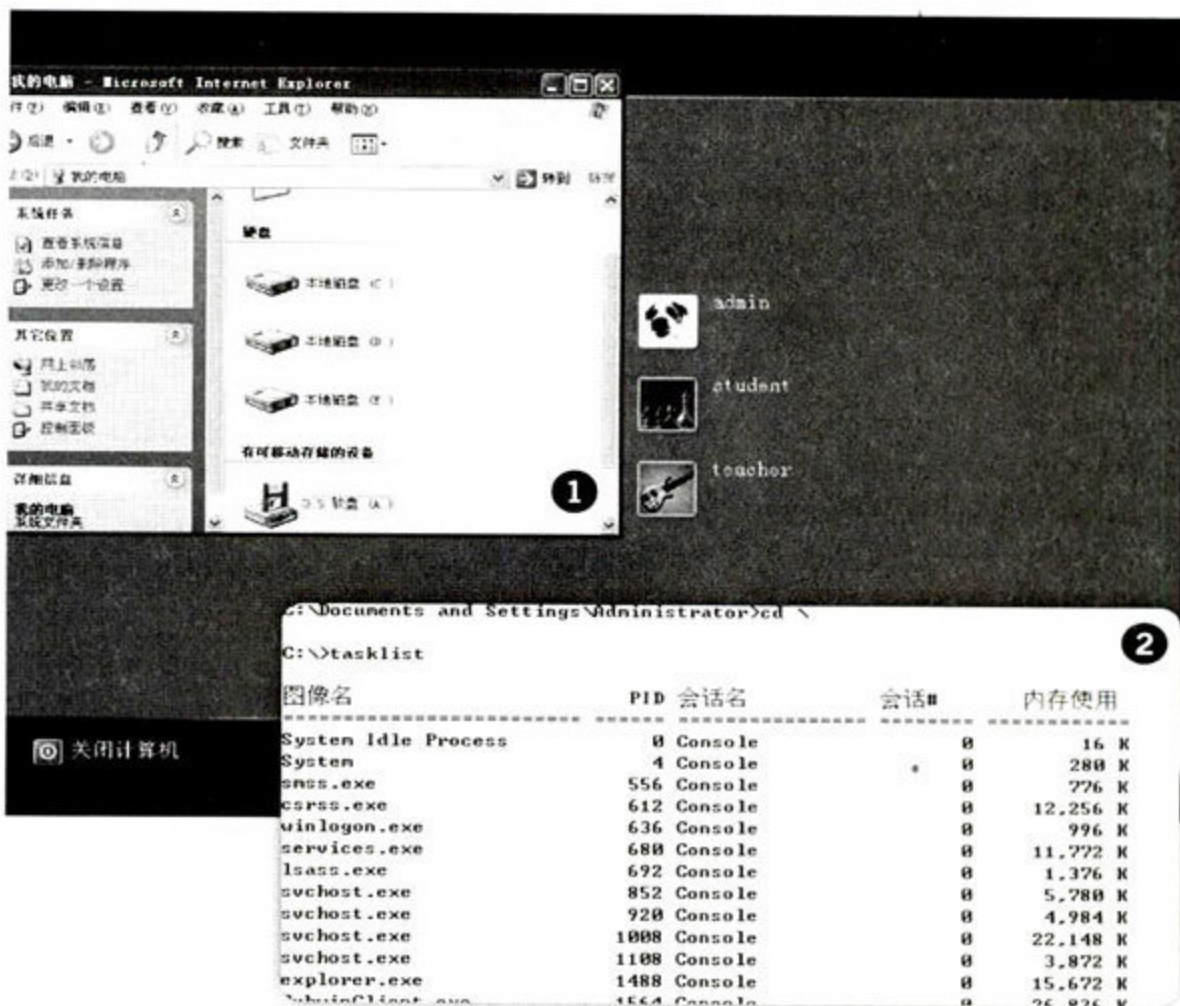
我的电脑 - Microsoft Internet Explorer

件(F) 编辑(E) 查看(V) 收藏(A) 工具(T) 帮助(H)

后退 搜索 文件夹

址(D) 我的电脑 转到 链接

系统任务
查看系统信息
添加/删除程序
更改一个设置

其它位置
网上邻居
我的文档
共享文档
控制面板

详细信息
我的电脑
系统文件夹

硬盘
本地磁盘 (C:)
本地磁盘 (D:)
本地磁盘 (E:)
有可移动存储的设备
3.5 软盘 (A:)

1

admin
student
teacher

关闭计算机

C:\Documents and Settings\Administrator>cd \

C:\>tasklist

2

| 图像名 | PID | 会话名 | 会话# | 内存使用 |
|---|---|---|---|---|
| System Idle Process | 0 | Console | 0 | 16 K |
| System | 4 | Console | 0 | 280 K |
| smss.exe | 556 | Console | 0 | 776 K |
| csrss.exe | 612 | Console | 0 | 12,256 K |
| winlogon.exe | 636 | Console | 0 | 996 K |
| services.exe | 680 | Console | 0 | 11,772 K |
| lsass.exe | 692 | Console | 0 | 1,376 K |
| svchost.exe | 852 | Console | 0 | 5,780 K |
| svchost.exe | 920 | Console | 0 | 4,984 K |
| svchost.exe | 1008 | Console | 0 | 22,148 K |
| svchost.exe | 1108 | Console | 0 | 3,872 K |
| explorer.exe | 1488 | Console | 0 | 15,672 K |
| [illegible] | 1564 | Console | 0 | 26,836 K |